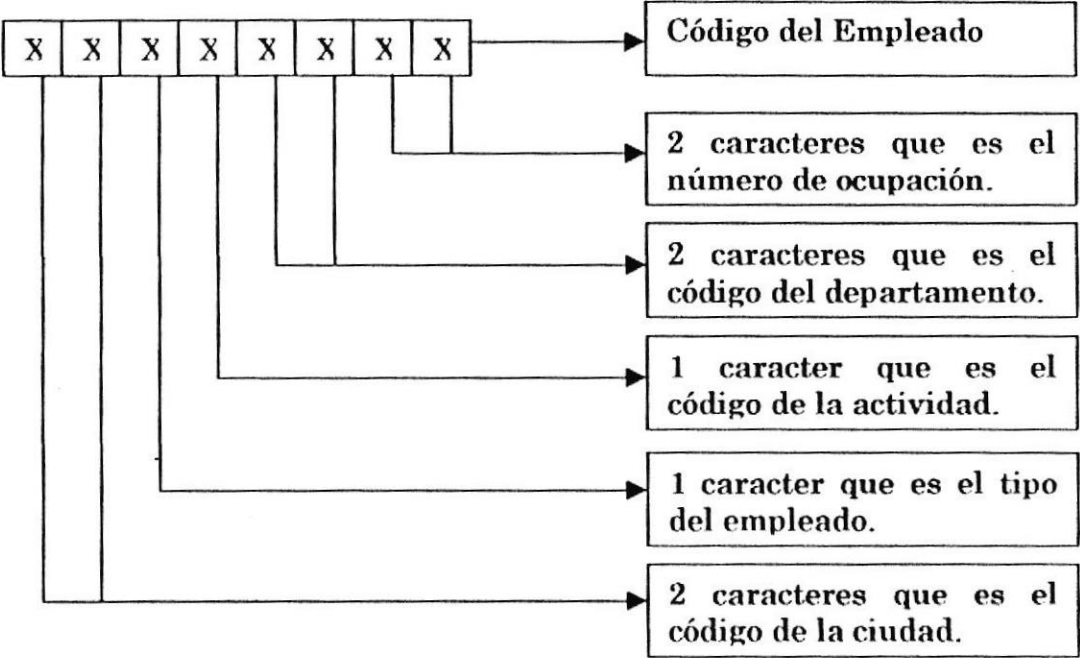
X X X X X X X X

Código del Empleado

2 caracteres que es el número de ocupación.

2 caracteres que es el código del departamento.

1 caracter que es el código de la actividad.

1 caracter que es el tipo del empleado.

2 caracteres que es el código de la ciudad.